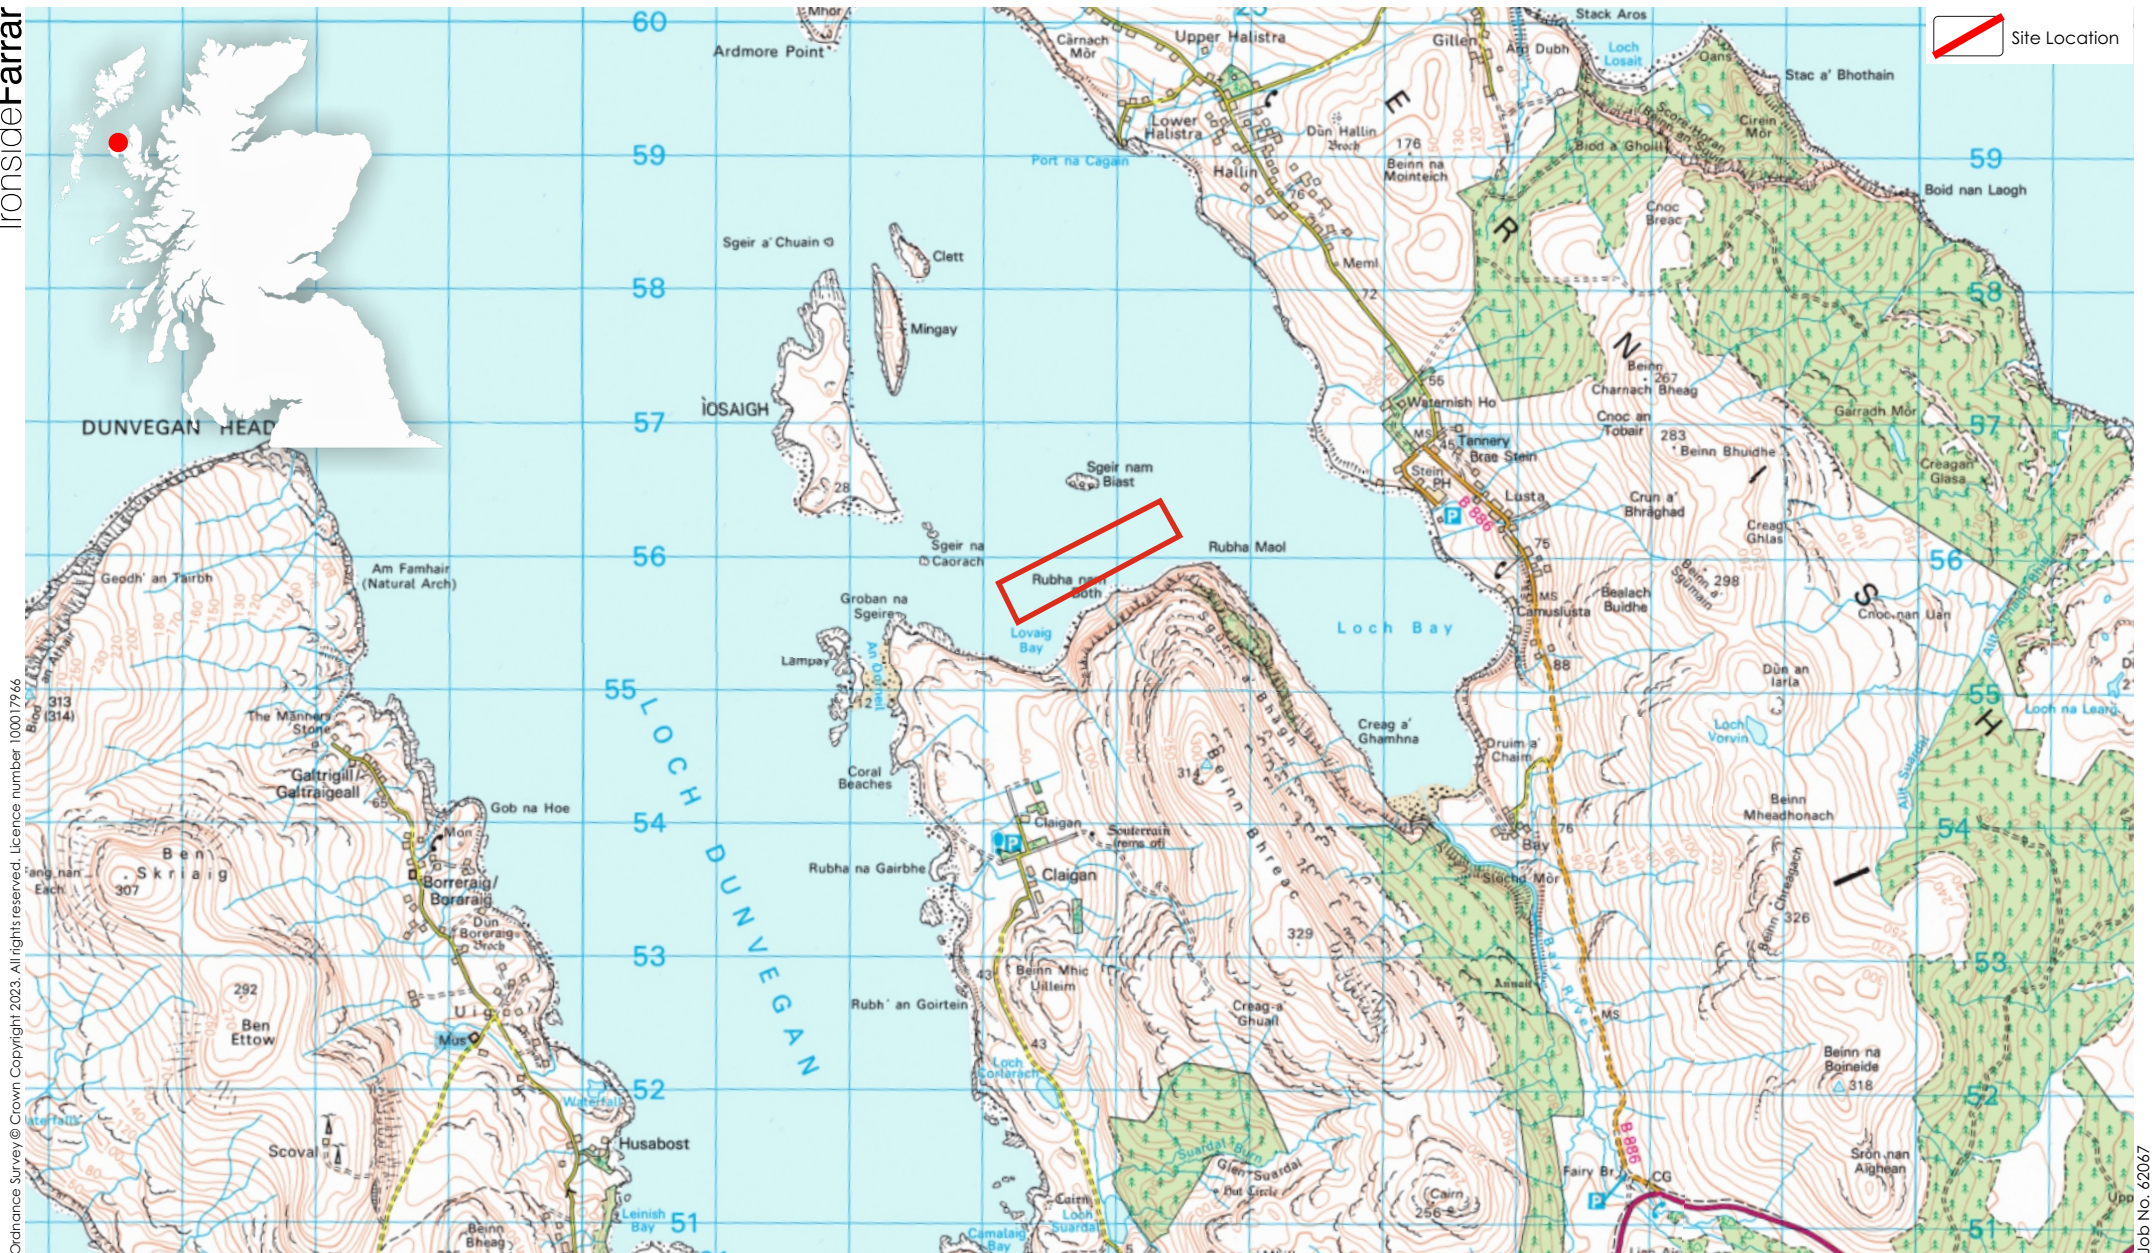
IronsideFarrar

Site Location

Ordnance Survey © Crown Copyright 2023. All rights reserved. Licence number 100017966

Job No. 62067

60
59
58
57
56
55
54
53
52
51

59
58
57
56
55
54
53
52
51

Ardmore Point
Càrnach Mòr
Upper Halistra
Gillen
Stack Aros
Loch Losait
Stac a' Bhothain
Lower Halistra
Dùn Hallin Broch
176
Beinn na Mointeich
Bìod a' Ghoill
Cìrein Mòr
Hallin
Port na Cagain
Boid nan Laogh
Cnoc Breac
Sgeir a' Chuain
Clett
Meml
72
Mingay
ÌOSAIGH
Beinn Charnach Bheag
267
55
Waternish Ho
Cnoc an Tobair
283
Beinn Bhuidhe
Garradh Mòr
DUNVEGAN HEAD
Tannery
Brae Stein
Stein
PH
Creagan Glasa
Sgeir nam Biast
28
Lusta
B 886
Crun a' Bhràghad
75
Creag Ghlas
Sgeir na Caorach
Rubha Maol
Am Famhair (Natural Arch)
Geodh' an Tairbh
Rubha nam Both
Groban na Sgeire
Camuslusta
Bealach Buidhe
298
Cnoc nan Uan
Loch Bay
Lovaig Bay
Lampay
An Dorneil
88
Dùn an Iarla
Loch na Learg
313 (314)
The Manners Stone
12
Creag a' Ghamhna
Druim a' Chàirn
Loch Vorvin
Galtrigill/Galtraigeall
314
Beinn Bhreac
Coral Beaches
Gob na Hoe
Beinn Mheadhonach
Claigan
Souterrain (rems of)
76
Bay
Ben Skriaig
307
Borreraig/Boraraig
Dun Borreraig Broch
Claigan
Rubha na Gairbhe
Slochd Mòr
326
LOCH DUNVEGAN
329
Beinn Mhic Uilleim
292
Ben Ettow
Uig
Mus
Rubh' an Goirtein
Creag a' Ghuail
MS
Beinn na Boineide
318
Loch Corlarach
43
Waterfall
Husabost
Scoval
Suardal Burn
Glen Suardal
Hut Circle
Fairy Br
B 886
CG
Sròn nan Aighean
Cairn
256
Leinish Bay
Beinn Bheag
Camalaig Bay
Loch Suardal